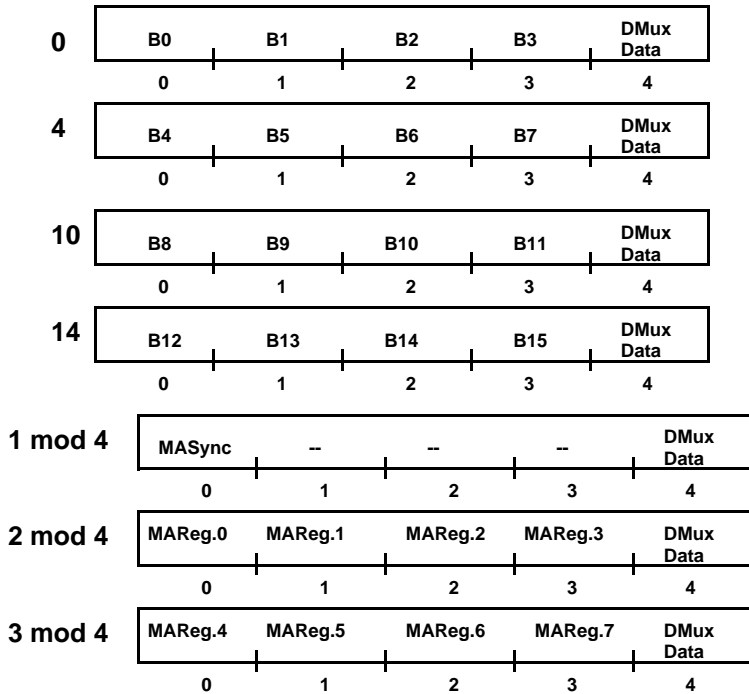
0

| B0 | B1 | B2 | B3 | DMux Data |
|---|---|---|---|---|
| 0 | 1 | 2 | 3 | 4 |

4

| B4 | B5 | B6 | B7 | DMux Data |
|---|---|---|---|---|
| 0 | 1 | 2 | 3 | 4 |

10

| B8 | B9 | B10 | B11 | DMux Data |
|---|---|---|---|---|
| 0 | 1 | 2 | 3 | 4 |

14

| B12 | B13 | B14 | B15 | DMux Data |
|---|---|---|---|---|
| 0 | 1 | 2 | 3 | 4 |

1 mod 4

| MASync | -- | -- | -- | DMux Data |
|---|---|---|---|---|
| 0 | 1 | 2 | 3 | 4 |

2 mod 4

| MAReg.0 | MAReg.1 | MAReg.2 | MAReg.3 | DMux Data |
|---|---|---|---|---|
| 0 | 1 | 2 | 3 | 4 |

3 mod 4

| MAReg.4 | MAReg.5 | MAReg.6 | MAReg.7 | DMux Data |
|---|---|---|---|---|
| 0 | 1 | 2 | 3 | 4 |